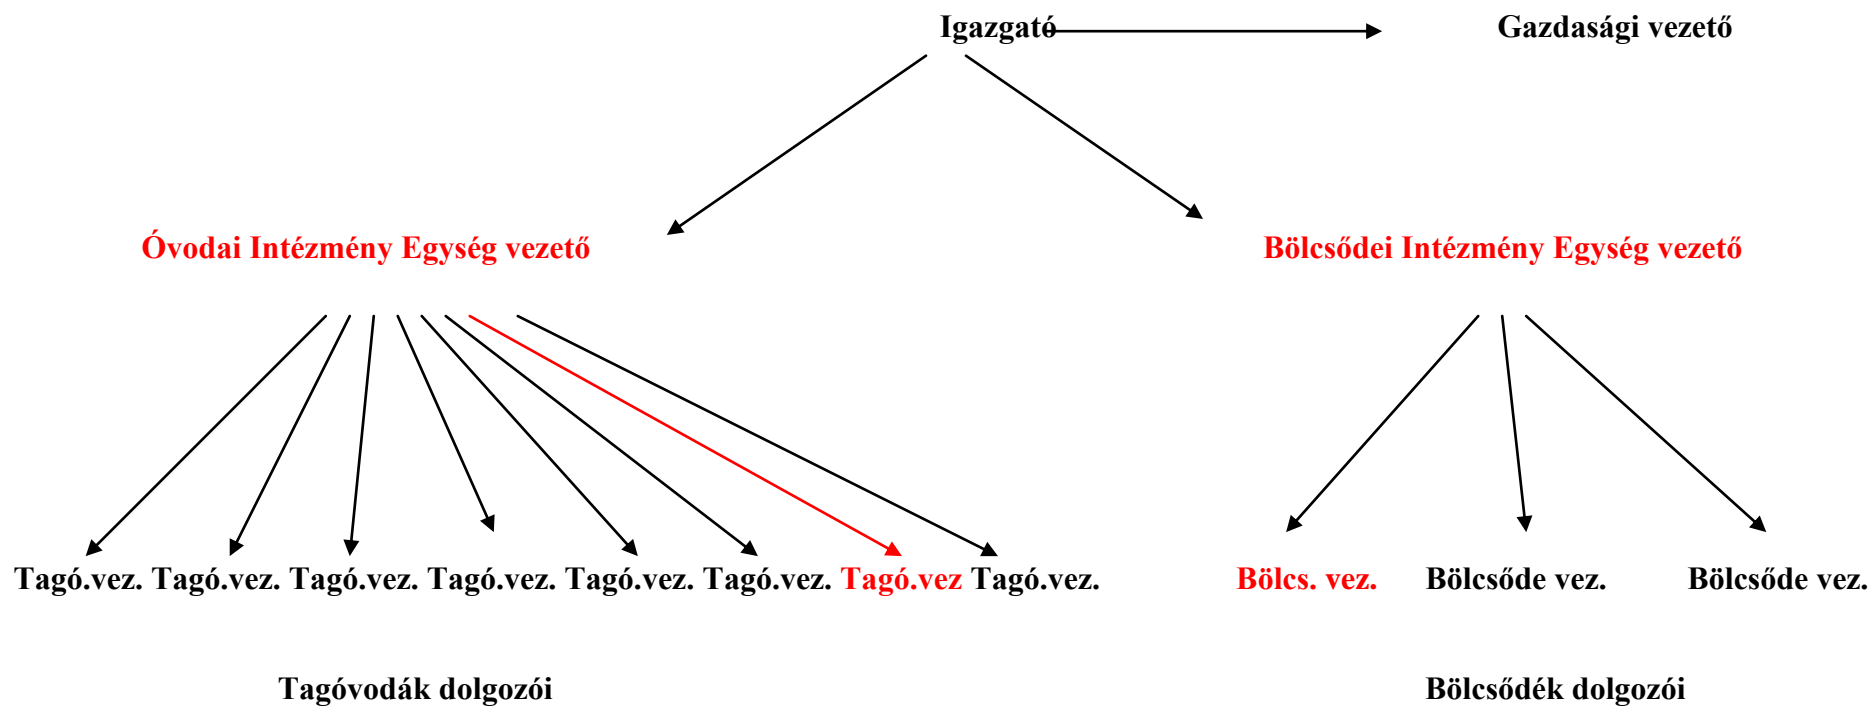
Igazgató Gazdasági vezető

Óvodai Intézmény Egység vezető

Bölcsődei Intézmény Egység vezető

Tagó.vez. Tagó.vez. Tagó.vez. Tagó.vez. Tagó.vez. Tagó.vez. Tagó.vez Tagó.vez.

Bölcs. vez. Bölcsőde vez. Bölcsőde vez.

Tagóvodák dolgozói

Bölcsődék dolgozói